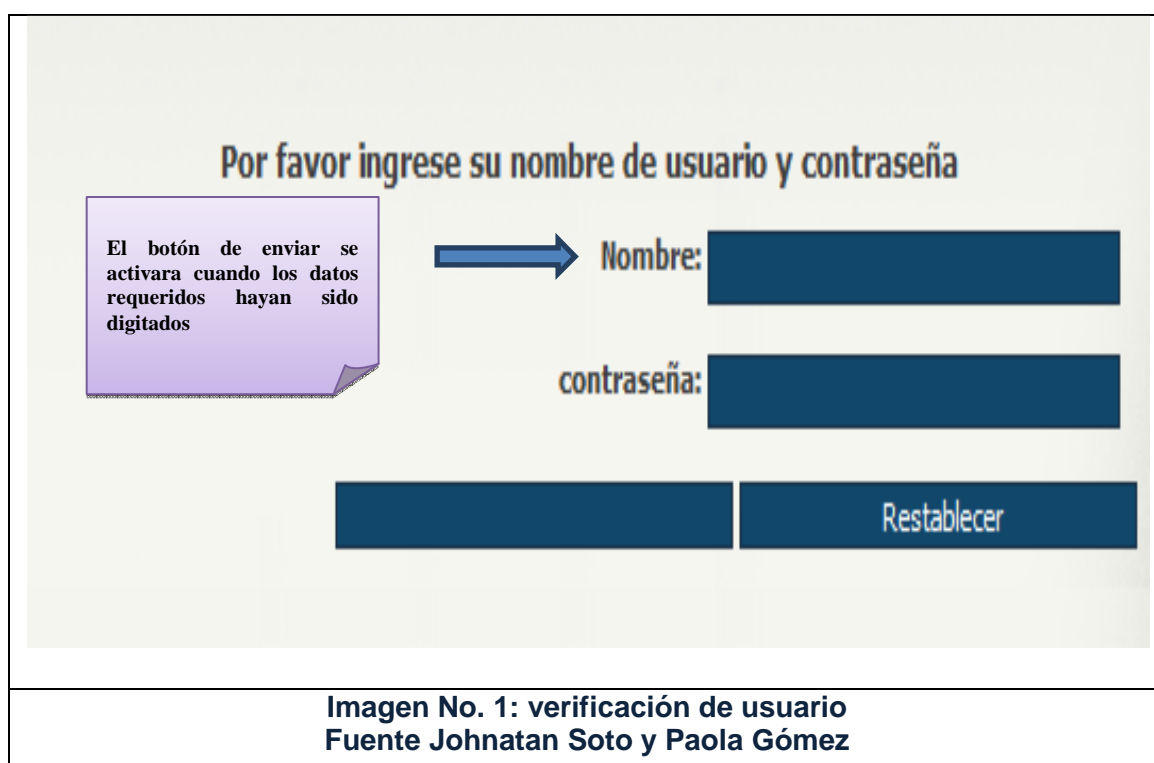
Por favor ingrese su nombre de usuario y contraseña

El botón de enviar se activara cuando los datos requeridos hayan sido digitados

Nombre:

contraseña:

Restablecer

Imagen No. 1: verificación de usuario
Fuente Johnatan Soto y Paola Gómez